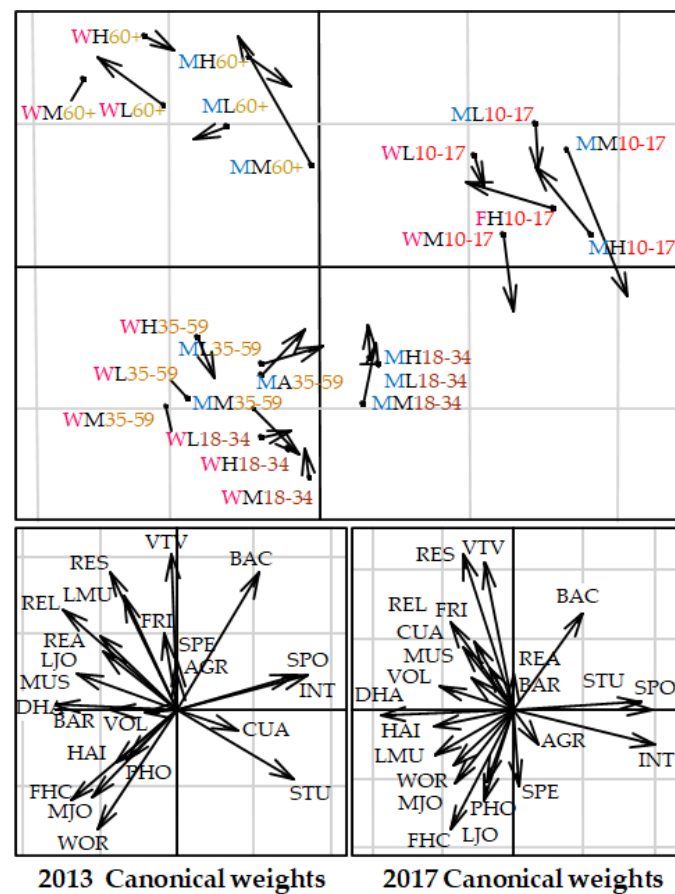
WH60+
MH60+
WM60+
WL60+
ML60+
MM60+
ML10-17
MM10-17
WL10-17
FH10-17
WM10-17
MH10-17
WH35-59
ML35-59
WL35-59
MA35-59
MH18-34
ML18-34
MM18-34
MM35-59
WM35-59
WL18-34
WH18-34
WM18-34

VTV
RES
BAC
LMU
REL
FRI
SPE
REA
AGR
LJO
SPO
MUS
INT
DHA
BAR
VOL
CUA
HAI
PHO
STU
FHC
MJO
WOR

RES
VTV
BAC
REL
FRI
CUA
MUS
REA
VOL
BAR
STU
SPO
DHA
HAI
AGR
LMU
INT
WOR
SPE
MJO
PHO
FHC
LJO

2013 Canonical weights
2017 Canonical weights